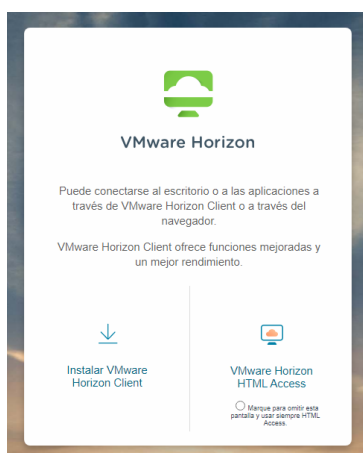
VMware Horizon

Puede conectarse al escritorio o a las aplicaciones a través de VMware Horizon Client o a través del navegador.

VMware Horizon Client ofrece funciones mejoradas y un mejor rendimiento.

Instalar VMware Horizon Client

VMware Horizon HTML Access

Marque para omitir esta pantalla y usar siempre HTML Access.